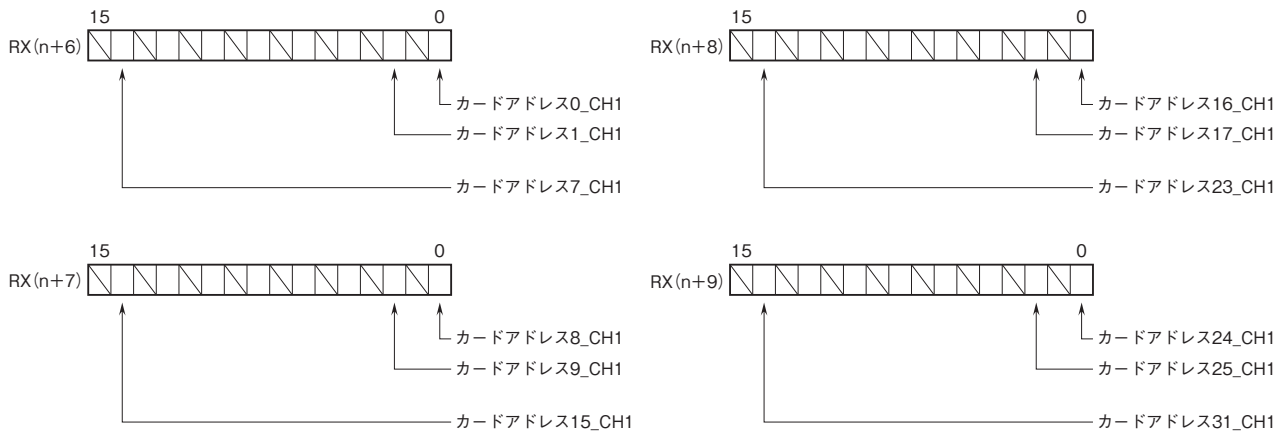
15 0
RX(n+6)
カードアドレス0_CH1
カードアドレス1_CH1
カードアドレス7_CH1

15 0
RX(n+8)
カードアドレス16_CH1
カードアドレス17_CH1
カードアドレス23_CH1

15 0
RX(n+7)
カードアドレス8_CH1
カードアドレス9_CH1
カードアドレス15_CH1

15 0
RX(n+9)
カードアドレス24_CH1
カードアドレス25_CH1
カードアドレス31_CH1